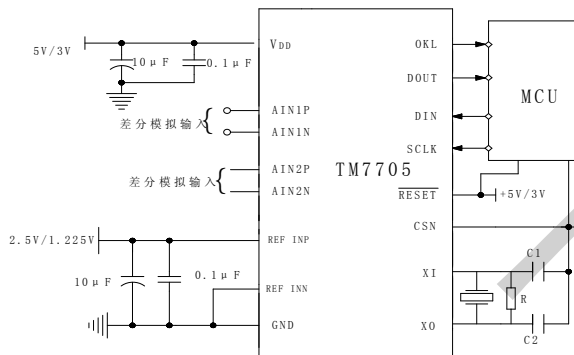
5V/3V

$V_{DD}$

10μF

0.1μF

差分模拟输入

AIN1P

AIN1N

差分模拟输入

AIN2P

AIN2N

2.5V/1.225V

REF INP

10μF

0.1μF

REF INN

GND

TM7705

OKL

DOUT

DIN

SCLK

$\overline{RESET}$

+5V/3V

CSN

XI

XO

MCU

C1

R

C2